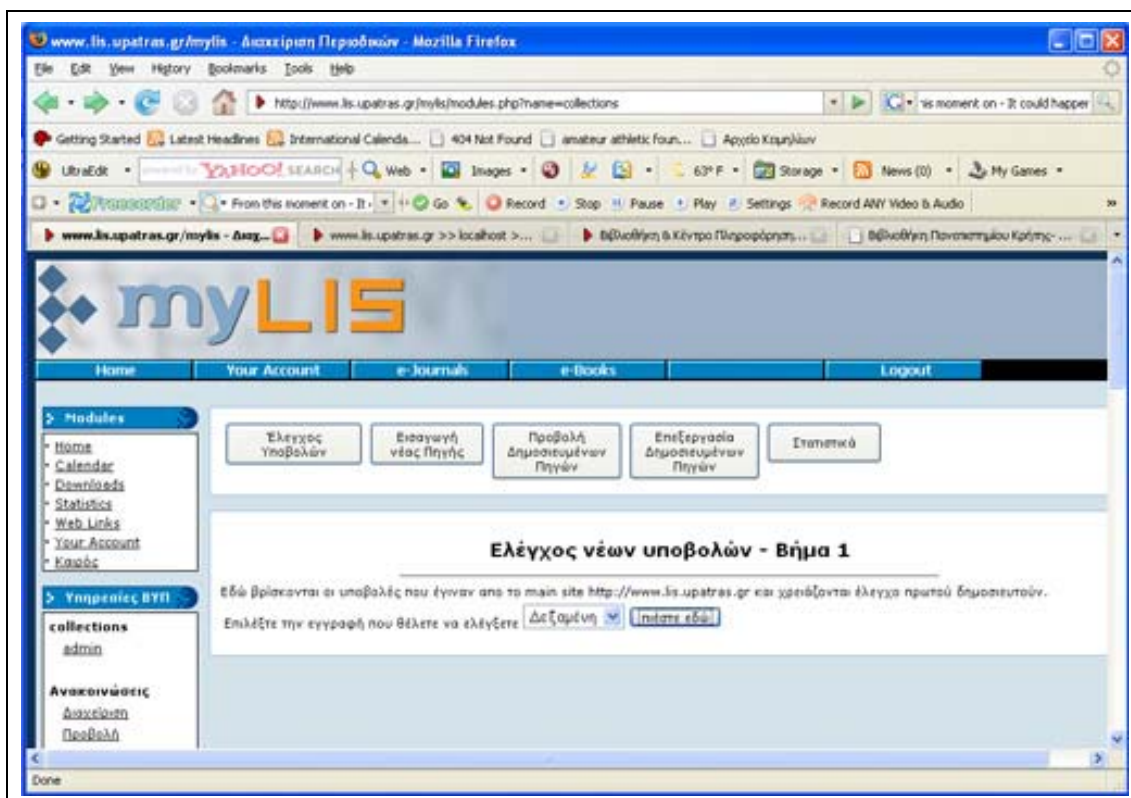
www.lis.upatras.gr/mylis - Διαχείριση Περιοδικών - Mozilla Firefox

File Edit View History Bookmarks Tools Help

http://www.lis.upatras.gr/mylis/modules.php?name=collections

'is moment on - It could happen

Getting Started Latest Headlines International Calenda... 404 Not Found amateur athletic foun... Αρχείο Κοινηλίων

UltraEdit YAHOO! SEARCH Web Images 63°F Storage News (0) My Games

Freecorder From this moment on - It Go Record Stop Pause Play Settings Record ANY Video & Audio

www.lis.upatras.gr/mylis - Διαχ... www.lis.upatras.gr >> localhost >... Βιβλιοθήκη & Κέντρο Πληροφόρηση... Βιβλιοθήκη Πανεπιστημίου Κρήτης- ...

myLIS

Home | Your Account | e-Journals | e-Books | Logout

Modules
Home
Calendar
Downloads
Statistics
Web Links
Your Account
Καιρός

Υπηρεσίες ΒΥΠ
collections
admin

Ανακοινώσεις
Διαχείριση
Προβολή

Έλεγχος Υποβολών | Εισαγωγή νέας Πηγής | Προβολή Δημοσιευμένων Πηγών | Επεξεργασία Δημοσιευμένων Πηγών | Στατιστικά

Ελέγχος νέων υποβολών - Βήμα 1

Εδώ βρίσκονται οι υποβολές που έγιναν απο το main site http://www.lis.upatras.gr και χρειάζονται έλεγχο πριτού δημοσιευτούν.

Επιλέξτε την εγγραφή που θέλετε να ελέγξετε Δεξαμένη [Πατήστε εδώ]

Done